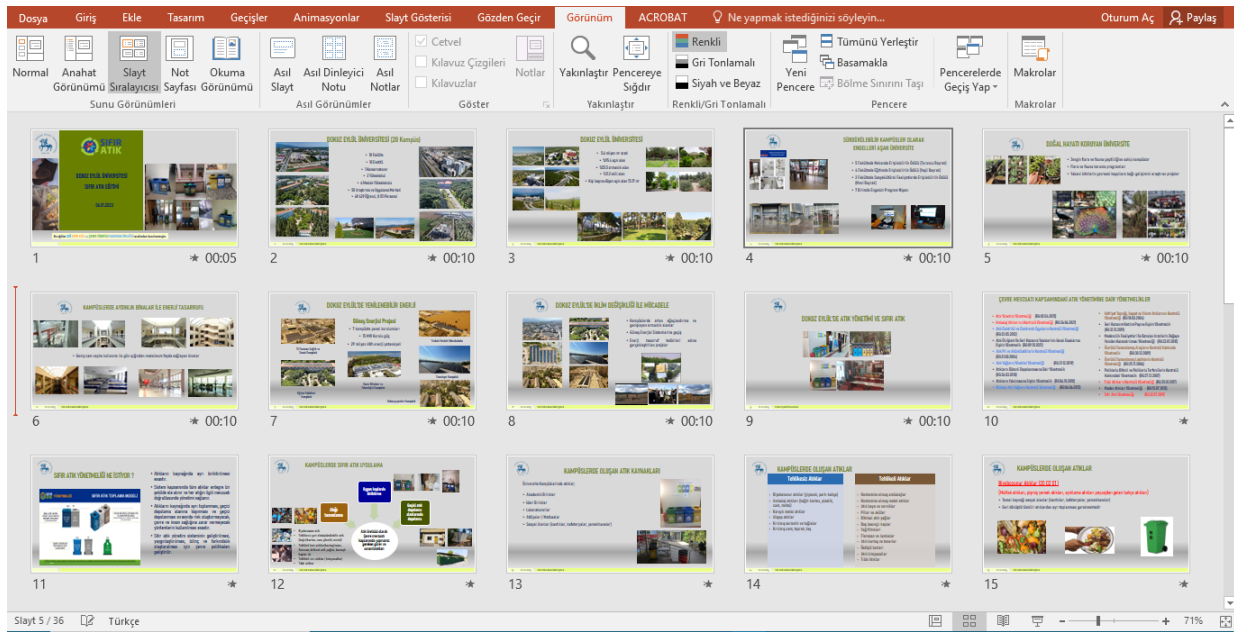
Dosya Giriş Ekle Tasarım Geçişler Animasyonlar Slayt Gösterisi Gözden Geçir Görünüm ACROBAT Ne yapmak istediğinizi söyleyin... Oturum Aç Paylaş

Normal Anahat Görünümü Slayt Sıralayıcısı Not Sayfası Okuma Görünümü
Sunu Görünümleri
Asıl Slayt Asıl Dinleyici Notu Asıl Notlar
Asıl Görünümler
Cetvel Kılavuz Çizgileri Kılavuzlar Notlar
Göster
Yakınlaştır Pencereye Sığdır
Yakınlaştır
Renkli Gri Tonlamalı Siyah ve Beyaz
Renkli/Gri Tonlamalı
Yeni Pencere Tümünü Yerleştir Basamakla Bölme Sınırını Taşı Pencerelerde Geçiş Yap
Pencere
Makrolar
Makrolar

SIFIR ATIK
DOKUZ EYLÜL ÜNİVERSİTESİ SIFIR ATIK EĞİTİMİ
1 00:05
DOKUZ EYLÜL ÜNİVERSİTESİ (20 Kampüs)
2 00:10
DOKUZ EYLÜL ÜNİVERSİTESİ
3 00:10
SÜRDÜREBİLİRLİK KAMPÜSLERİ OLARAK ENGELLERİ AŞAN ÜNİVERSİTE
4 00:10
DOĞAL HAYATI KORUYAN ÜNİVERSİTE
5 00:10
KAMPÜSLERDE AYDINLIK BİNALAR İLE ENERJİ TASARRUFU
6 00:10
DOKUZ EYLÜL'DE YENİLENEBİLİR ENERJİ
Güneş Enerjisi Projesi
7 00:10
DOKUZ EYLÜL'DE İKLİM DEĞİŞİKLİĞİ İLE MÜCADELE
8 00:10
DOKUZ EYLÜL'DE ATIK YÖNETİMİ ve SIFIR ATIK
9 00:10
ÇEVRE MEVZUATI KAPSAMINDAKİ ATIK YÖNETİMİNE DAİR YÖNETMELİKLER
10
SIFIR ATIK YÖNETMELİĞİ NE İSTİYOR ?
11
KAMPÜSLERDE SIFIR ATIK UYGULAMA
12
KAMPÜSLERDE OLUŞAN ATIK KAYNAKLARI
13
KAMPÜSLERDE OLUŞAN ATIKLAR
Tehlikesiz Atıklar Tehlikeli Atıklar
14
KAMPÜSLERDE OLUŞAN ATIKLAR
15

Slayt 5 / 36 Türkçe 71%